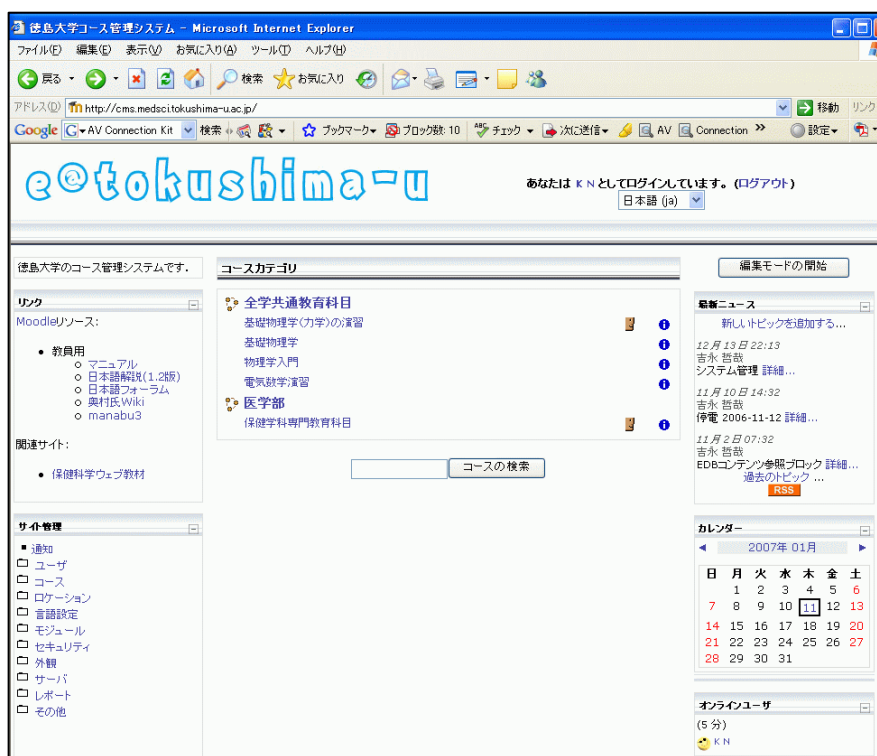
徳島大学コース管理システム - Microsoft Internet Explorer

ファイル(F) 編集(E) 表示(V) お気に入り(A) ツール(T) ヘルプ(H)

戻る 検索 お気に入り

アドレス(D) http://cms.medsci.tokushima-u.ac.jp/ 移動 リンク

Google AV Connection Kit 検索 ブックマーク ブロック数: 10 チェック 次に送信 AV Connection 設定

e@tokushima-u

あなたは K N としてログインしています。(ログアウト)
日本語 (ja)

徳島大学のコース管理システムです。

リンク
Moodleリソース:
- 教員用
 - マニュアル
 - 日本語解説(1.2版)
 - 日本語フォーラム
 - 奥村氏Wiki
 - manabu3

関連サイト:
- 保健科学ウェブ教材

サイト管理
通知
ユーザ
コース
ロケーション
言語設定
モジュール
セキュリティ
外観
サーバ
レポート
その他

コースカテゴリ

全学共通教育科目
基礎物理学(力学)の演習
基礎物理学
物理学入門
電気数学演習
医学部
保健学科専門教育科目

コースの検索

編集モードの開始

最新ニュース
新しいトピックを追加する...
12月 13日 22:13
吉永 哲哉
システム管理 詳細...
11月 10日 14:32
吉永 哲哉
停電 2006-11-12 詳細...
11月 2日 07:32
吉永 哲哉
EDBコンテンツ参照ブロック 詳細...
過去のトピック ...
RSS

カレンダー
2007年 01月

| 日 | 月 | 火 | 水 | 木 | 金 | 土 |
|---|---|---|---|---|---|---|
| | 1 | 2 | 3 | 4 | 5 | 6 |
| 7 | 8 | 9 | 10 | 11 | 12 | 13 |
| 14 | 15 | 16 | 17 | 18 | 19 | 20 |
| 21 | 22 | 23 | 24 | 25 | 26 | 27 |
| 28 | 29 | 30 | 31 | | | |

オンラインユーザ
(5 分)
K N